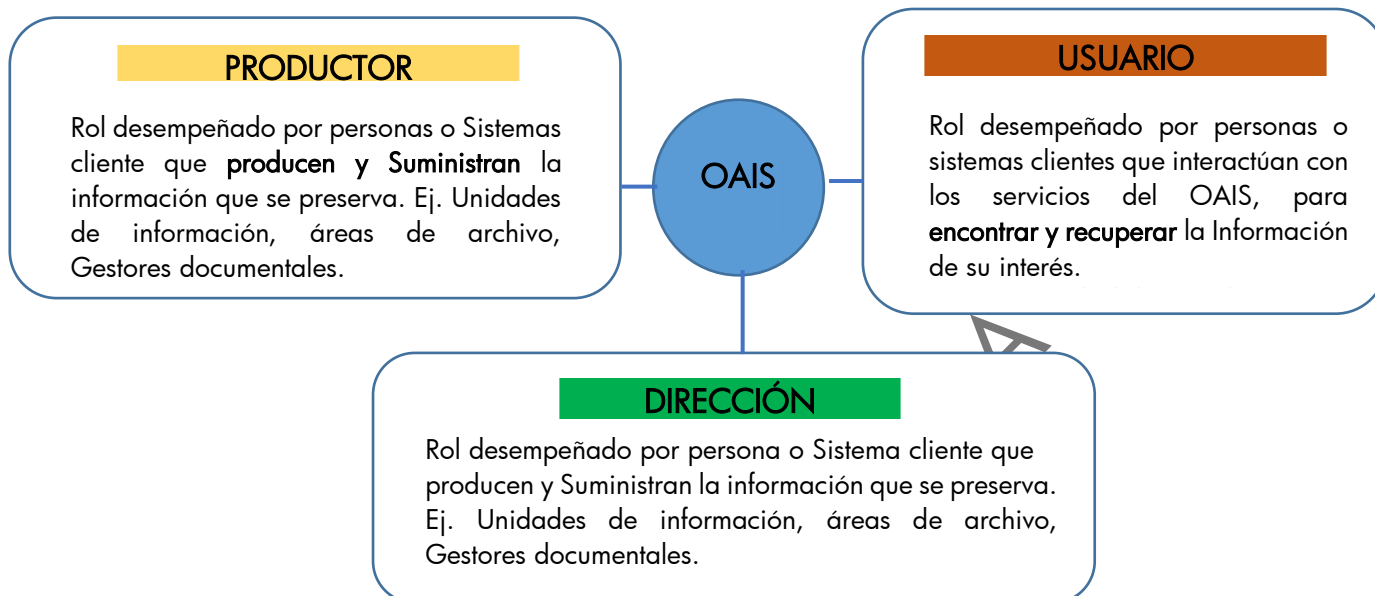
PRODUCTOR

Rol desempeñado por personas o Sistemas cliente que producen y Suministran la información que se preserva. Ej. Unidades de información, áreas de archivo, Gestores documentales.

OAIS

USUARIO

Rol desempeñado por personas o sistemas clientes que interactúan con los servicios del OAIS, para encontrar y recuperar la Información de su interés.

DIRECCIÓN

Rol desempeñado por persona o Sistema cliente que producen y Suministran la información que se preserva. Ej. Unidades de información, áreas de archivo, Gestores documentales.